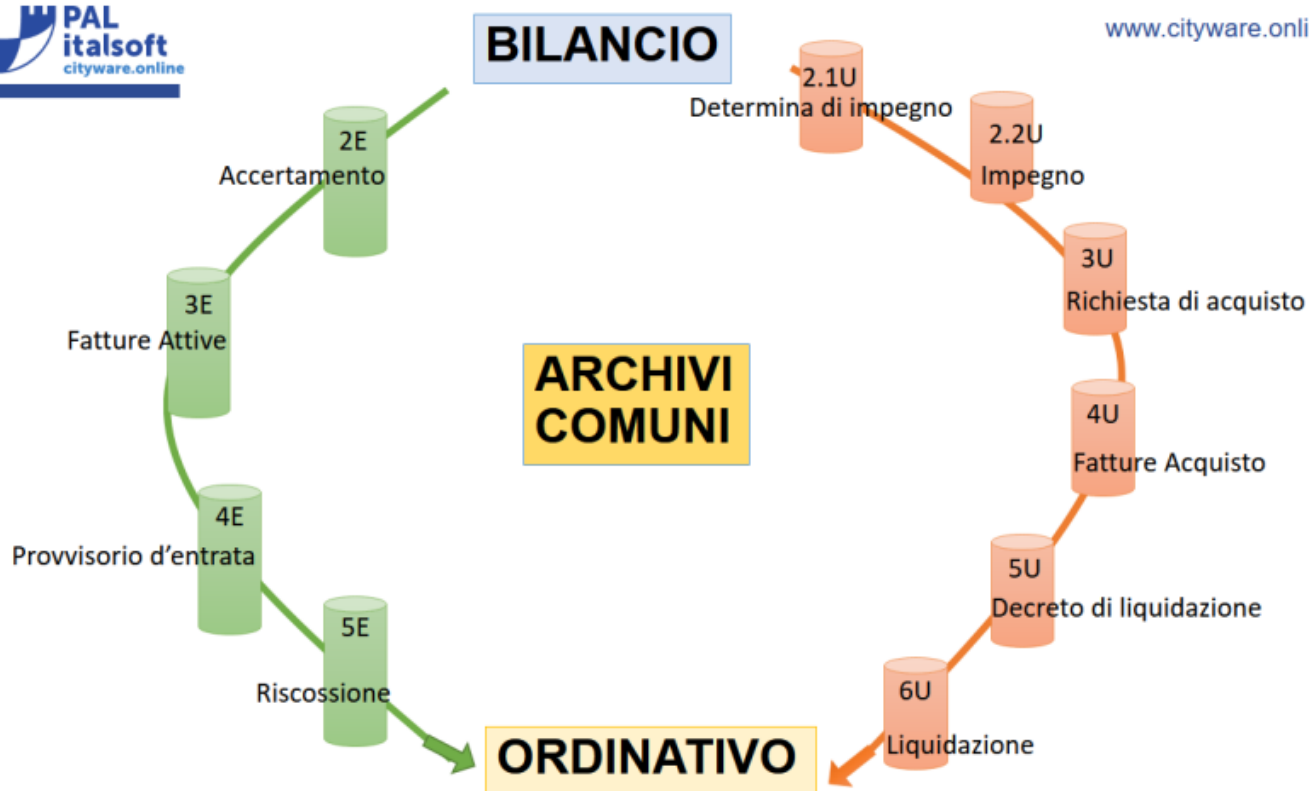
PAL italsoft cityware.online

www.cityware.onli

BILANCIO

2E
Accertamento

3E
Fatture Attive

4E
Provvisorio d'entrata

5E
Riscossione

ARCHIVI COMUNI

2.1U
Determina di impegno

2.2U
Impegno

3U
Richiesta di acquisto

4U
Fatture Acquisto

5U
Decreto di liquidazione

6U
Liquidazione

ORDINATIVO